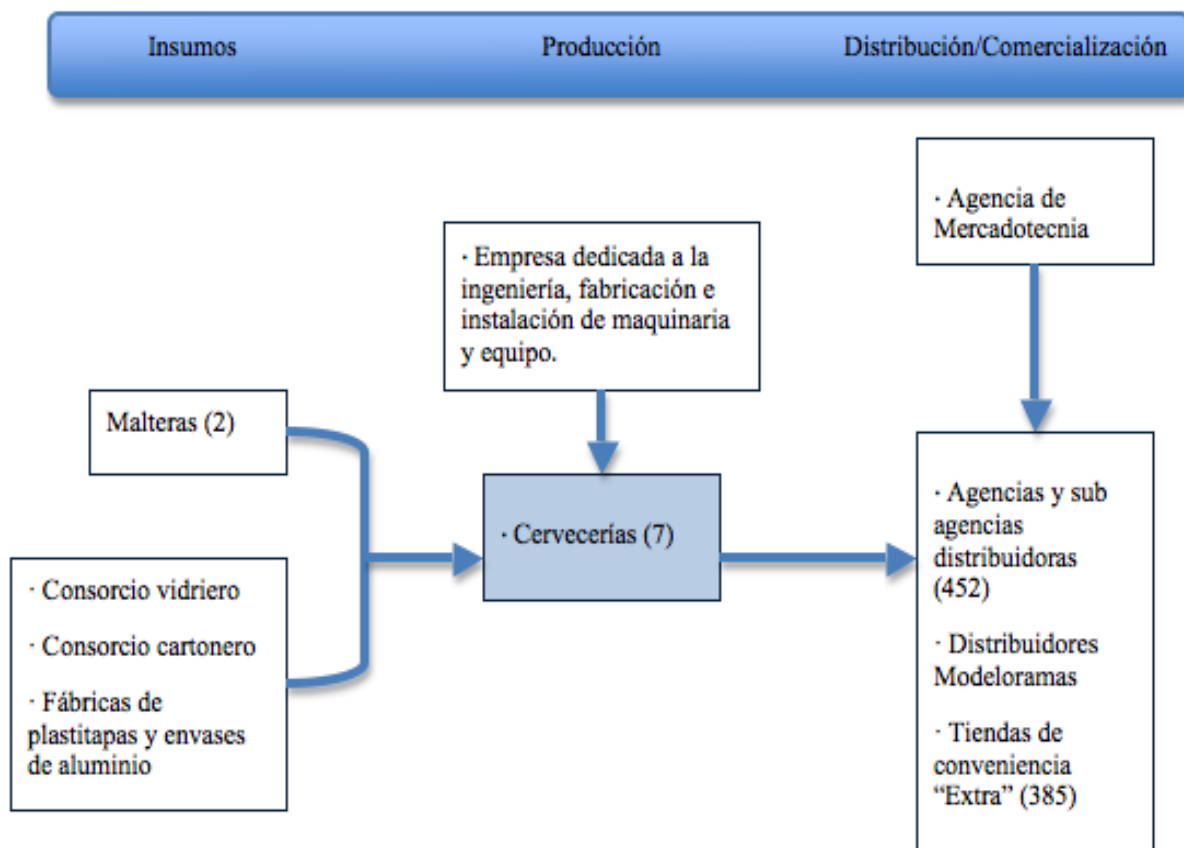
Insumos

Producción

Distribución/Comercialización

· Agencia de Mercadotecnia

· Empresa dedicada a la ingeniería, fabricación e instalación de maquinaria y equipo.

Malteras (2)

· Cervecerías (7)

· Consorcio vidriero

· Consorcio cartonero

· Fábricas de plastitapas y envases de aluminio

· Agencias y sub agencias distribuidoras (452)

· Distribuidores Modeloramas

· Tiendas de conveniencia "Extra" (385)